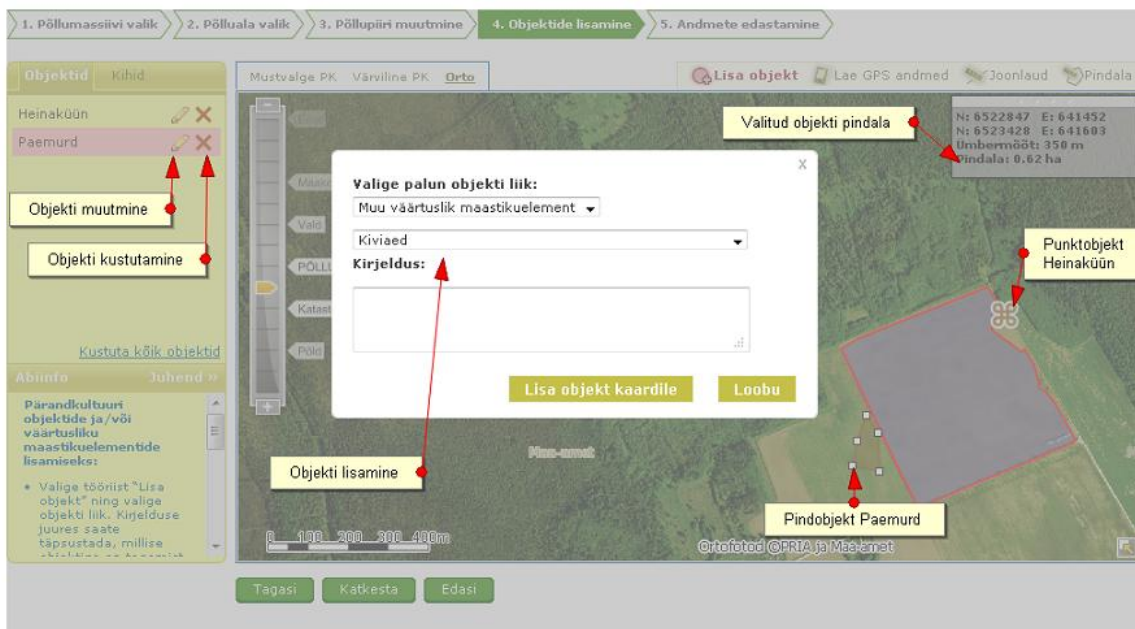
1. Põllumassiivi valik 2. Põlluala valik 3. Põllupiiri muutmine 4. Objektide lisamine 5. Andmete edastamine

Objektid Kihid

Heinaküün
Paemurd

Objekti muutmine

Objekti kustutamine

Kustuta kõik objektid

Abiinfo Juhend »

Pärandkultuuri objektide ja/või väärtusliku maastikuelementide lisamiseks:

• Valige tööriist "Lisa objekt" ning valige objekti liik. Kirjelduse juures saate täpsustada, millise

Mustvalge PK Värviline PK Orto

Lisa objekt Lae GPS andmed Joonlaud Pindala

Valitud objekti pindala

N: 6522847 E: 641452
N: 6523428 E: 641603
Ümbermõõt: 350 m
Pindala: 0.62 ha

Valige palun objekti liik:
Muu väärtuslik maastikuelement
Kiviaed
Kirjeldus:

Lisa objekt kaardile Loobu

Punktobjekt Heinaküün

Objekti lisamine

Maa-amet

Pindobjekt Paemurd

0 100 200 300 400m

Ortofotod ©PRIA ja Maa-amet

Tagasi Katkesta Edasi